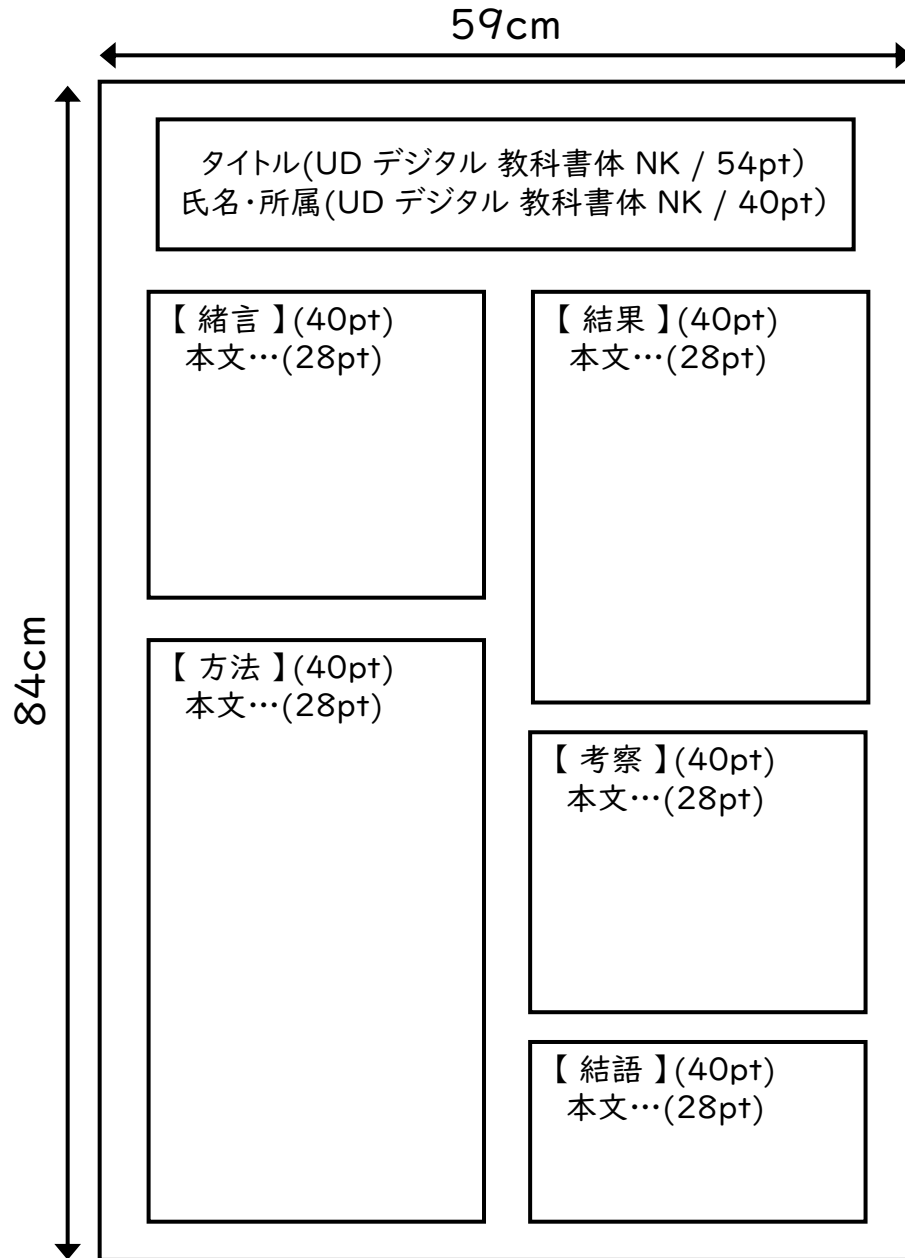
59cm

84cm

タイトル(UD デジタル 教科書体 NK / 54pt)
氏名・所属(UD デジタル 教科書体 NK / 40pt)

【 緒言 】(40pt)
本文…(28pt)

【 方法 】(40pt)
本文…(28pt)

【 結果 】(40pt)
本文…(28pt)

【 考察 】(40pt)
本文…(28pt)

【 結語 】(40pt)
本文…(28pt)